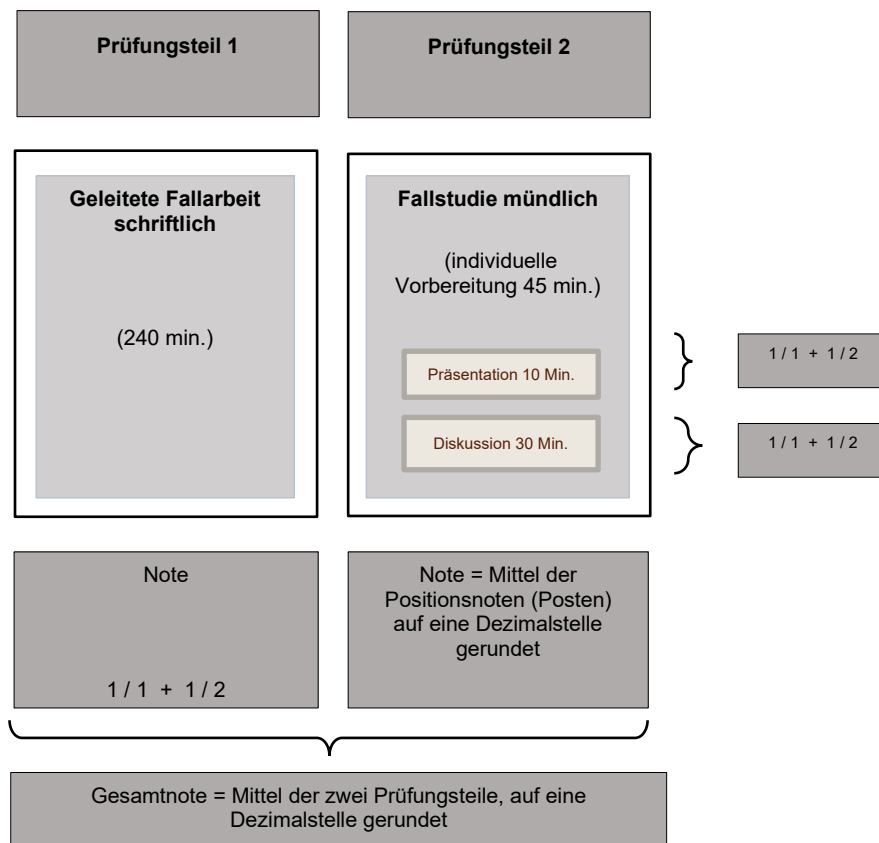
Prüfungsteil 1

Prüfungsteil 2

Geleitete Fallarbeit schriftlich

(240 min.)

Fallstudie mündlich

(individuelle Vorbereitung 45 min.)

Präsentation 10 Min.

Diskussion 30 Min.

1 / 1 + 1 / 2

1 / 1 + 1 / 2

Note

1 / 1 + 1 / 2

Note = Mittel der Positionsnoten (Posten) auf eine Dezimalstelle gerundet

Gesamtnote = Mittel der zwei Prüfungsteile, auf eine Dezimalstelle gerundet